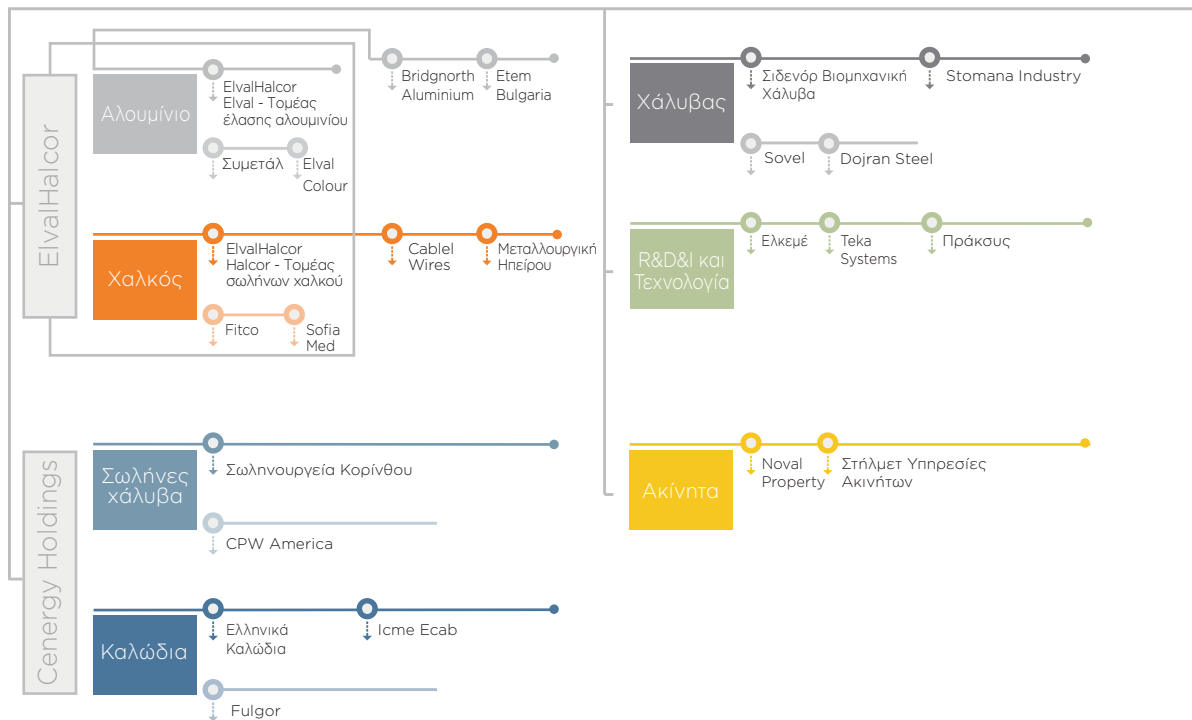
ElvalHalcor

Αλουμίνιο

ElvalHalcor Elval - Τομέας έλασης αλουμινίου

Συμετάλ

Elval Colour

Bridgnorth Aluminium

Etem Bulgaria

Χαλκός

ElvalHalcor Halcor - Τομέας σωλήνων χαλκού

Cablel Wires

Μεταλλουργική Ηπείρου

Fitco

Sofia Med

Cenergy Holdings

Σωλήνες χάλυβα

Σωληνουργεία Κορίνθου

CPW America

Καλώδια

Ελληνικά Καλώδια

Icme Ecab

Fulgor

Χάλυβας

Σιδενόρ Βιομηχανική Χάλυβα

Stomana Industry

Sovel

Dojran Steel

R&D&I και Τεχνολογία

Ελκεμέ

Teka Systems

Πράκσυς

Ακίνητα

Noval Property

Στήλμετ Υπηρεσίες Ακινήτων